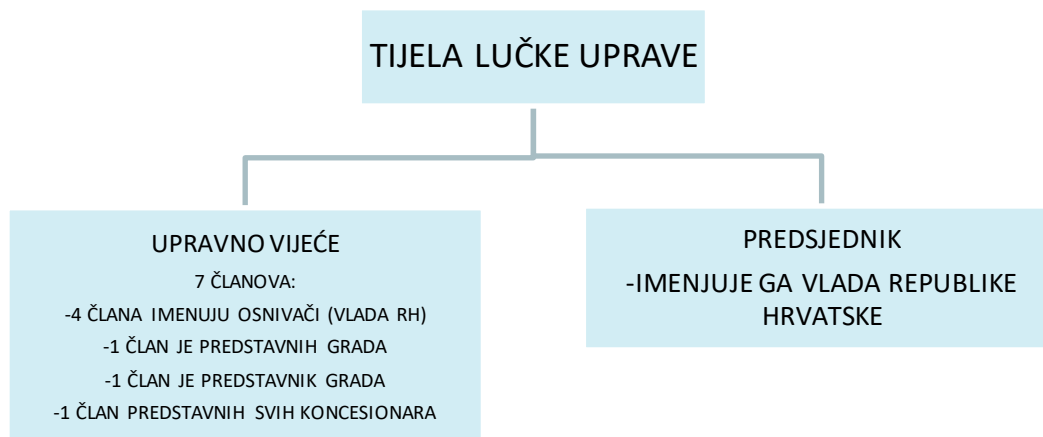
TIJELA LUČKE UPRAVE

UPRAVNO VIJEĆE
7 ČLANOVA:
-4 ČLANA IMENUJU OSNIVAČI (VLADA RH)
-1 ČLAN JE PREDSTAVNIH GRADA
-1 ČLAN JE PREDSTAVNIK GRADA
-1 ČLAN PREDSTAVNIH SVIH KONCESIONARA

PREDSJEDNIK
-IMENJUJE GA VLADA REPUBLIKE HRVATSKE